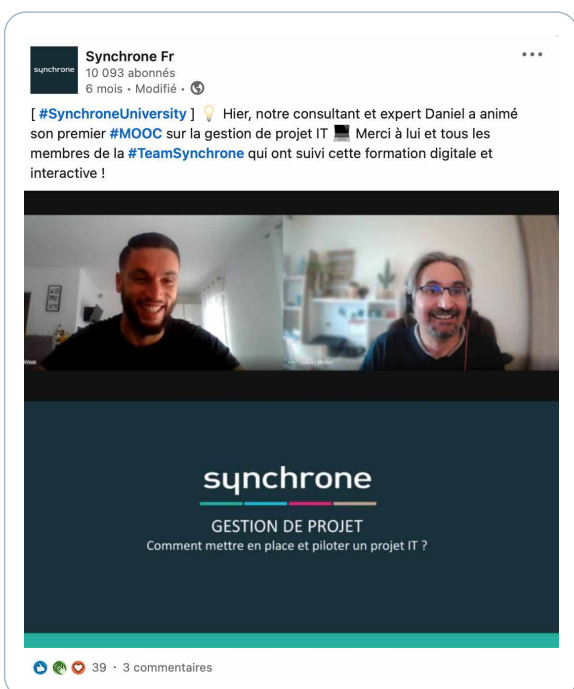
synchrone

Synchrone Fr
10 093 abonnés
6 mois • Modifié •

•••

[ #SynchroneUniversity ] 💡 Hier, notre consultant et expert Daniel a animé son premier #MOOC sur la gestion de projet IT 💻 Merci à lui et tous les membres de la #TeamSynchrone qui ont suivi cette formation digitale et interactive !

Vous

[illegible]

synchrone

GESTION DE PROJET
Comment mettre en place et piloter un projet IT ?

39 • 3 commentaires